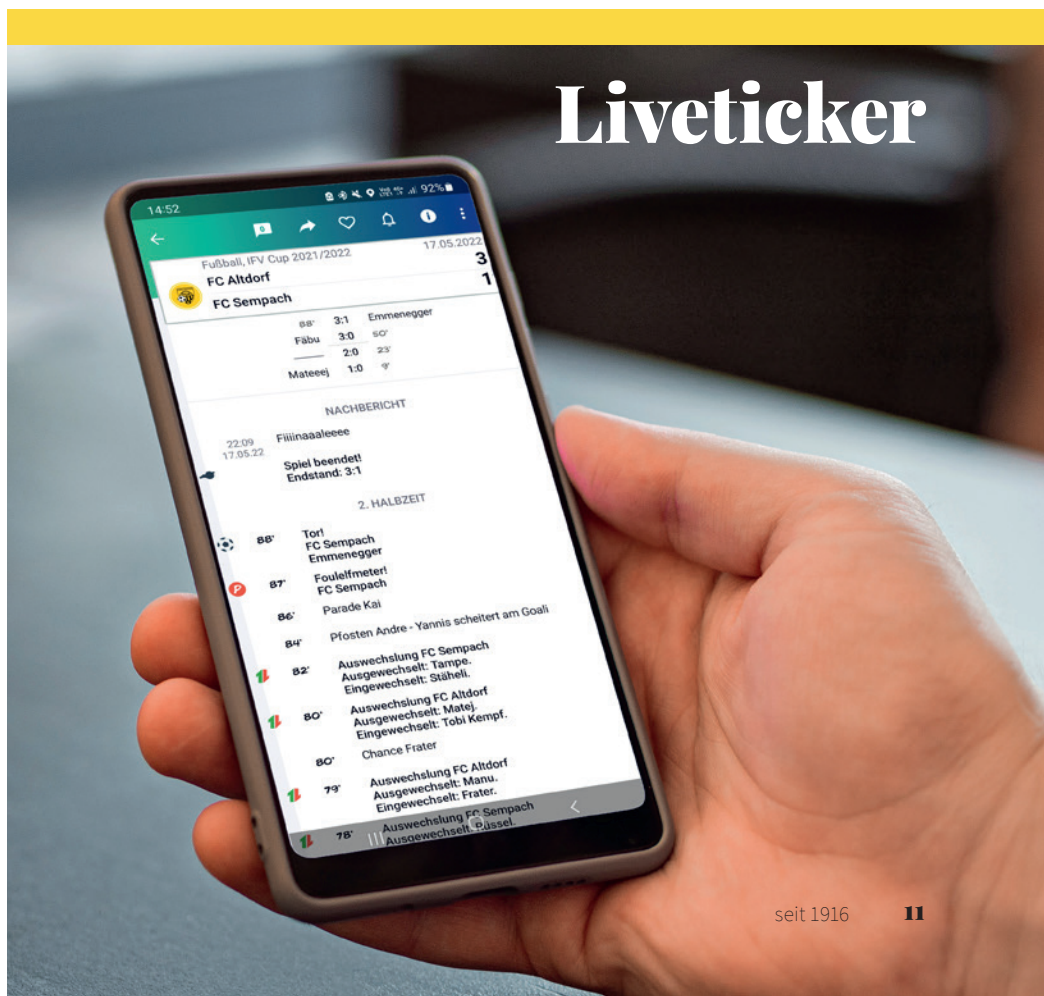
Liveticker

14:52 92%

Fußball, IFV Cup 2021/2022 17.05.2022

FC Altdorf 3

FC Sempach 1

88' 3:1 Emmenegger

Fäbu 3:0 50'

2:0 23'

Mateeej 1:0 9'

NACHBERICHT

22:09 17.05.22 Fiiiinaaaleeee

Spiel beendet! Endstand: 3:1

2. HALBZEIT

88' Tor! FC Sempach Emmenegger

87' Foulelfmeter! FC Sempach

86' Parade Kai

84' Pfosten Andre - Yannis scheitert am Goali

82' Auswechslung FC Sempach Ausgewechselt: Tampe. Eingewechselt: Stäheli.

80' Auswechslung FC Altdorf Ausgewechselt: Matej. Eingewechselt: Tobi Kempf.

80' Chance Frater

79' Auswechslung FC Altdorf Ausgewechselt: Manu. Eingewechselt: Frater.

78' Auswechslung FC Sempach Ausgewechselt: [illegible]üssel.

seit 1916 11